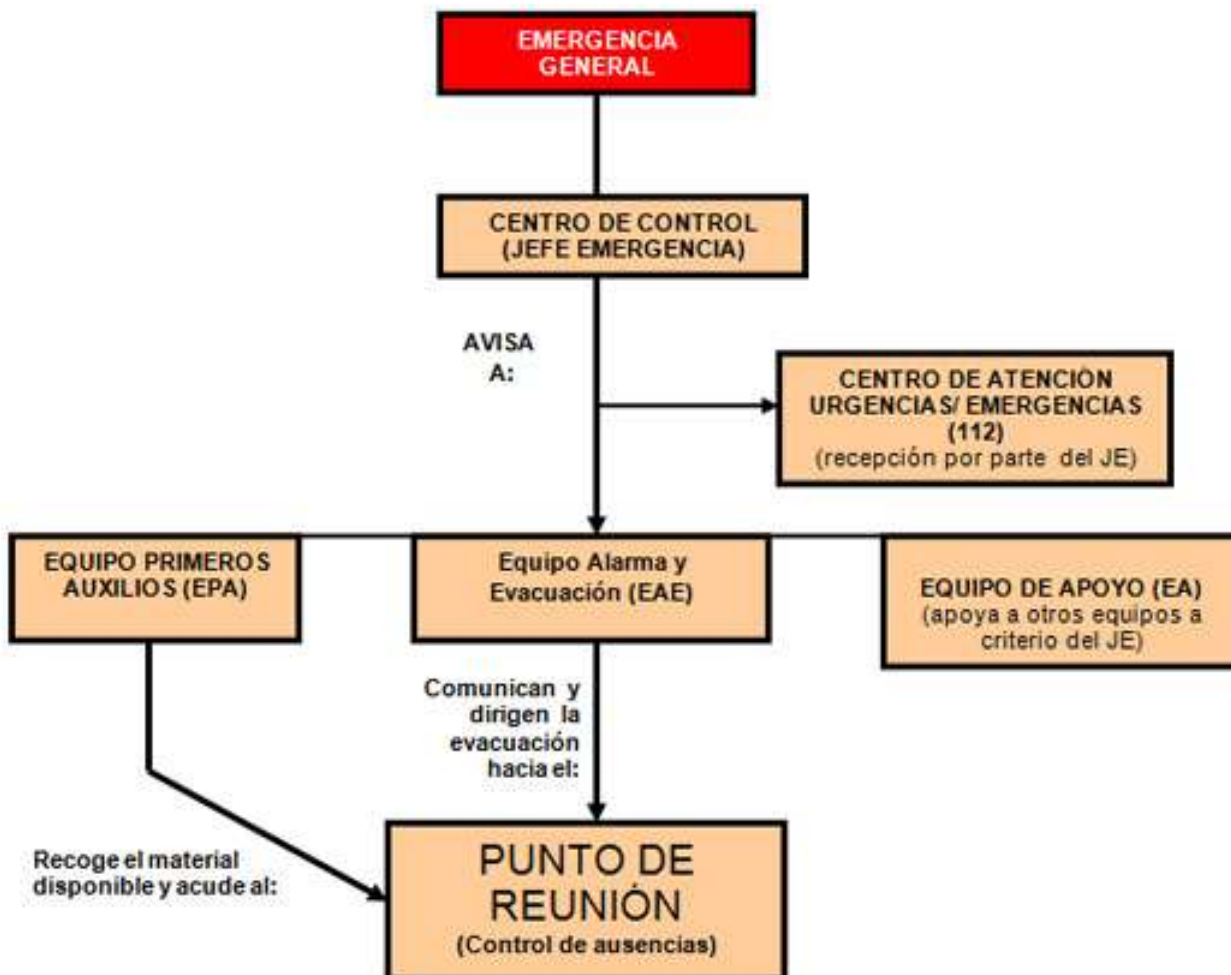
EMERGENCIA GENERAL

CENTRO DE CONTROL (JEFE EMERGENCIA)

AVISA A:

CENTRO DE ATENCIÓN URGENCIAS/ EMERGENCIAS (112) (recepción por parte del JE)

EQUIPO PRIMEROS AUXILIOS (EPA)

Equipo Alarma y Evacuación (EAE)

EQUIPO DE APOYO (EA) (apoya a otros equipos a criterio del JE)

Comunican y dirigen la evacuación hacia el:

Recoge el material disponible y acude al:

PUNTO DE REUNIÓN (Control de ausencias)